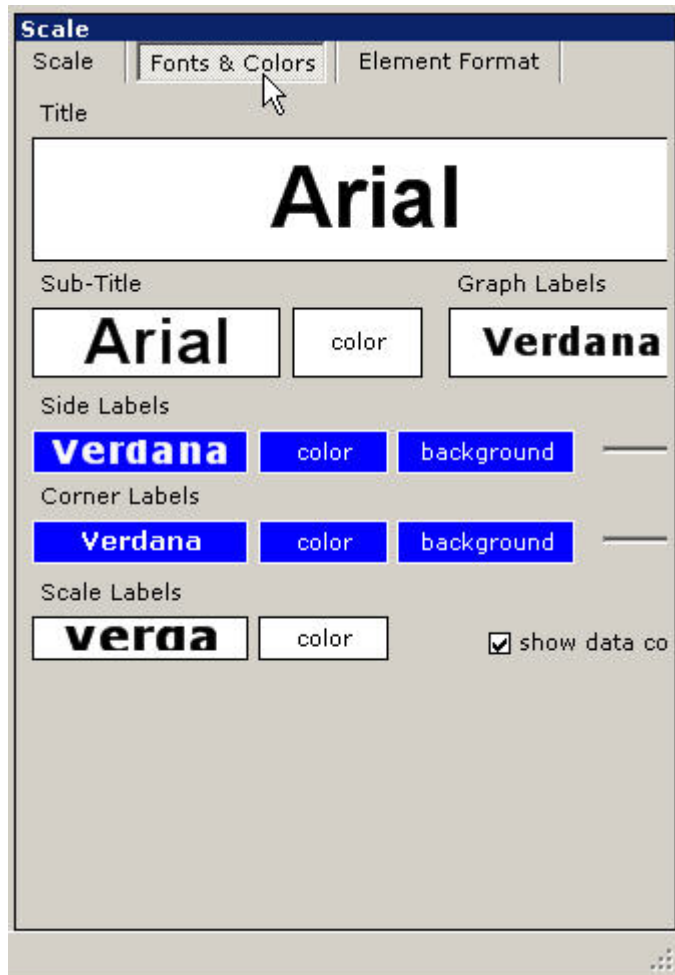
Scale
Scale | Fonts & Colors | Element Format

Title

Arial

Sub-Title

Arial

color

Graph Labels

Verdana

Side Labels

Verdana

color

background

Corner Labels

Verdana

color

background

Scale Labels

verda

color

show data co